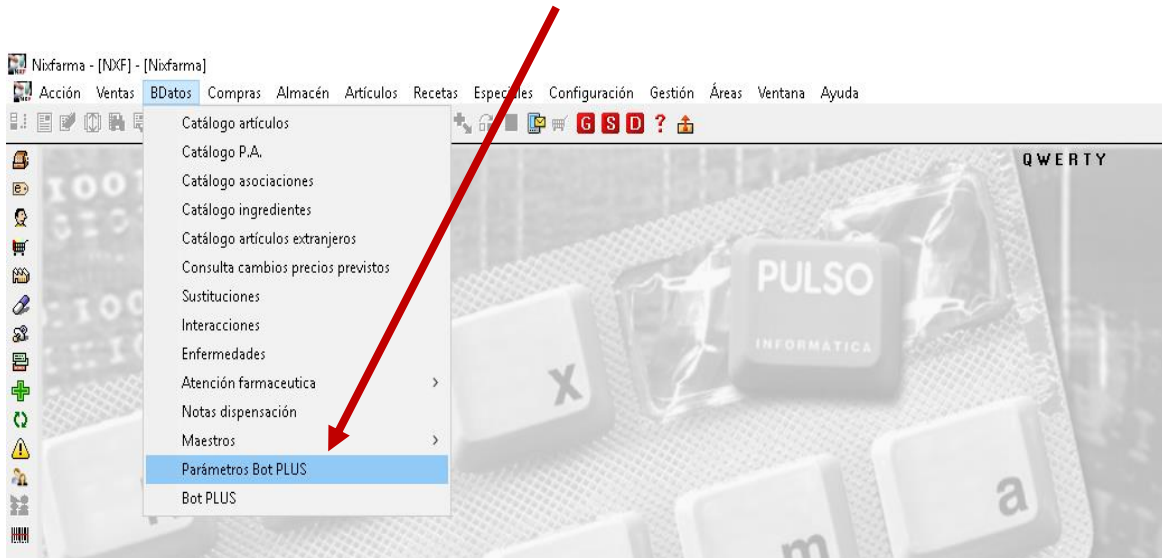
Nixfarma - [NXF] - [Nixfarma]
Acción Ventas BDatos Compras Almacén Artículos Recetas Especiales Configuración Gestión Áreas Ventana Ayuda

G S D ?

Catálogo artículos
Catálogo P.A.
Catálogo asociaciones
Catálogo ingredientes
Catálogo artículos extranjeros
Consulta cambios precios previstos
Sustituciones
Interacciones
Enfermedades
Atención farmaceutica
Notas dispensación
Maestros
Parámetros Bot PLUS
Bot PLUS

QWERTY
PULSO
INFORMATICA
x
a
m